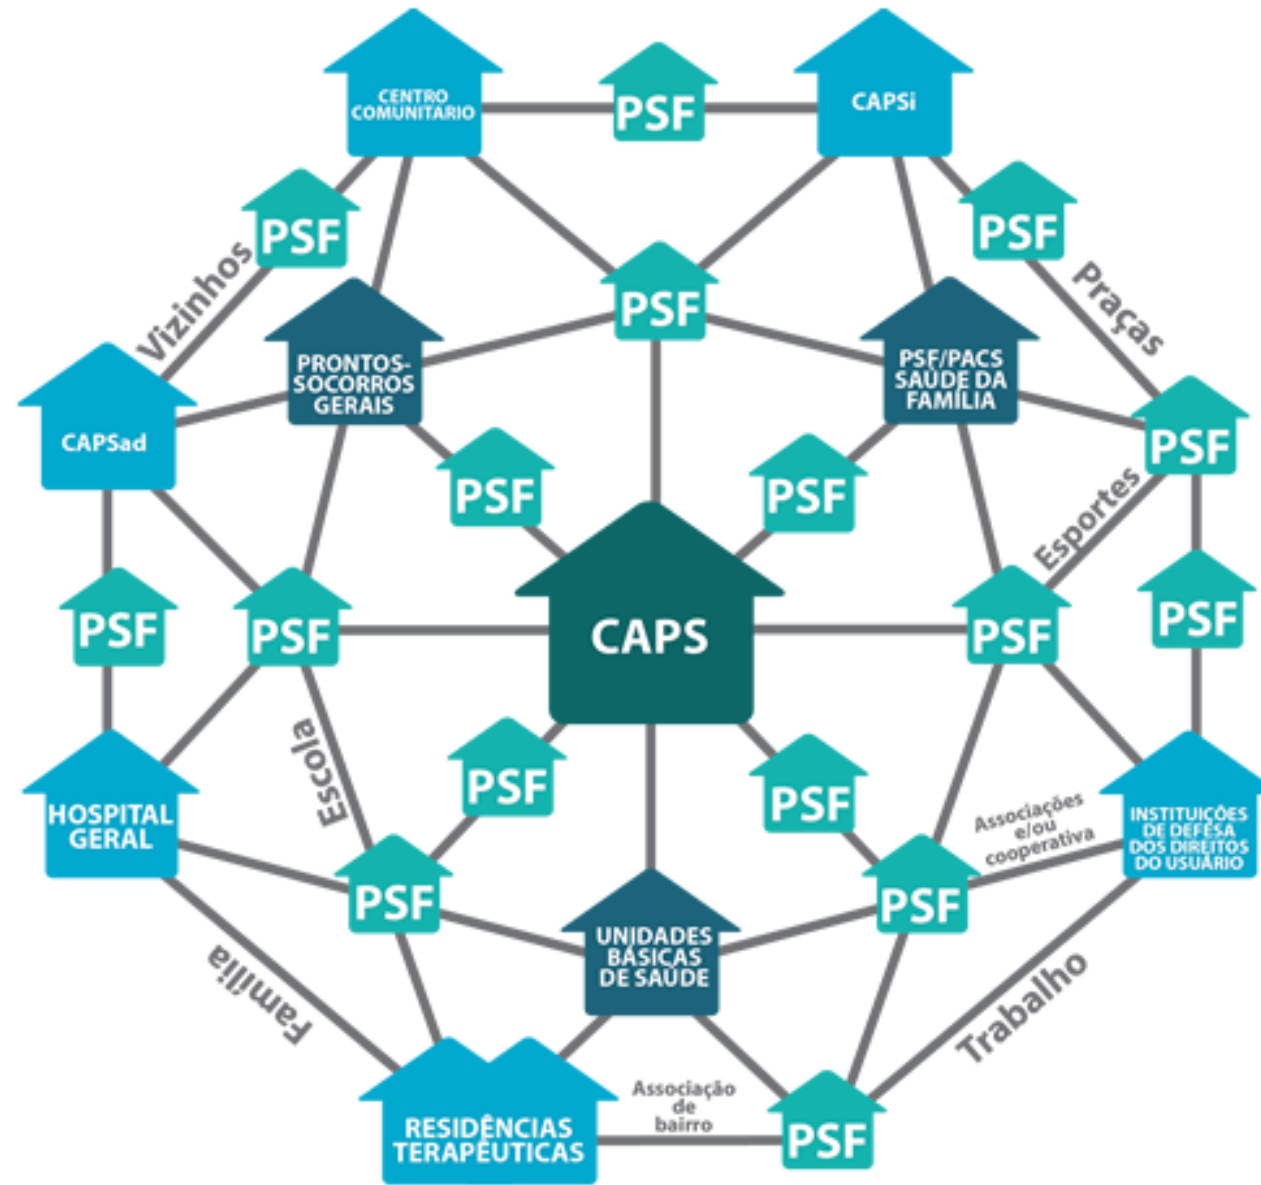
CENTRO COMUNITARIO

PSF

CAPSi

PSF

PSF

Vizinhos

PSF

Praças

PRONTOS-SOCORROS GERAIS

PSF/PACS SAÚDE DA FAMÍLIA

CAPSad

PSF

PSF

PSF

Esportes

PSF

PSF

CAPS

PSF

PSF

Escola

PSF

PSF

HOSPITAL GERAL

INSTITUIÇÕES DE DEFESA DOS DIREITOS DO USUÁRIO

Associações e/ou cooperativa

PSF

PSF

UNIDADES BÁSICAS DE SAÚDE

Família

Trabalho

Associação de bairro

RESIDÊNCIAS TERAPÊUTICAS

PSF